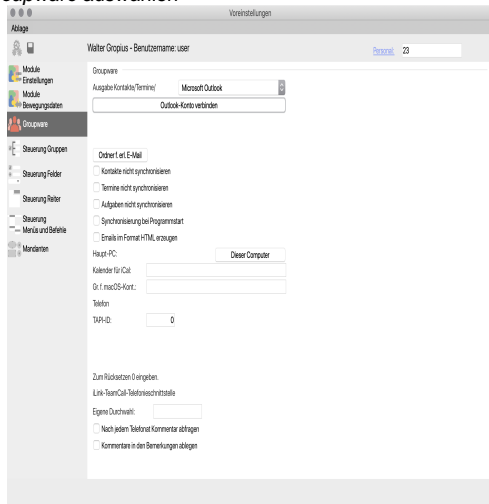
upware auswählen

Voreinstellungen

Ablage

Walter Gropius - Benutzername: user

Personal 23

Module Einstellungen

Module Bewegungsdaten

Groupware

Steuerung Gruppen

Steuerung Felder

Steuerung Reiter

Steuerung Menüs und Befehle

Mandanten

Groupware

Ausgabe Kontakte/Termine/ Microsoft Outlook

Outlook-Konto verbinden

Ordner f. erl. E-Mail

Kontakte nicht synchronisieren

Termine nicht synchronisieren

Aufgaben nicht synchronisieren

Synchronisierung bei Programmstart

Emails im Format HTML erzeugen

Haupt-PC: Dieser Computer

Kalender für iCal:

Gr. f. macOS-Kont.:

Telefon

TAPI-ID: 0

Zum Rücksetzen 0 eingeben.

iLink-TeamCall-Telefonieschnittstelle

Eigene Durchwahl:

Nach jedem Telefonat Kommentar abfragen

Kommentare in den Bemerkungen ablegen